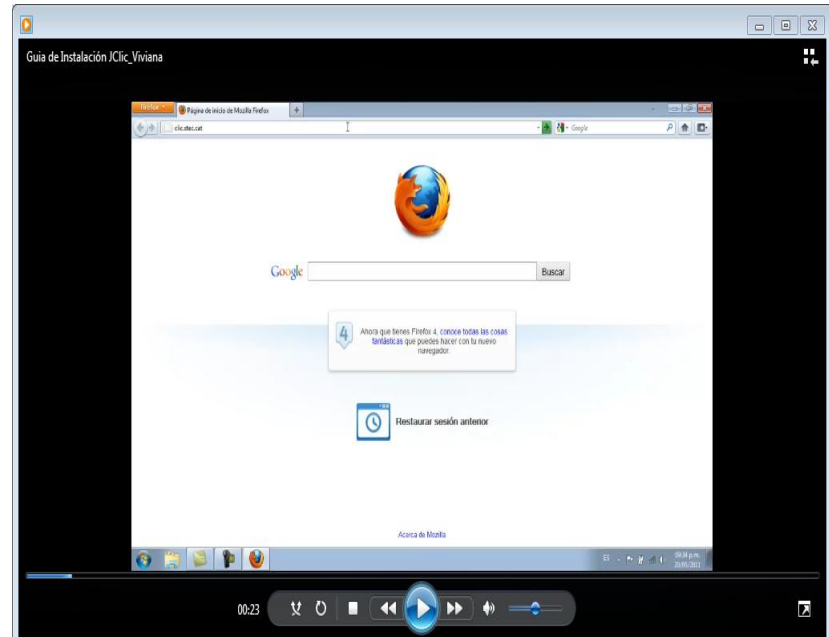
Guia de Instalación JClic_Viviana

Firefox

Página de inicio de Mozilla Firefox

clic.xtec.cat

Google

Google

Buscar

Ahora que tienes Firefox 4, conoce todas las cosas fantásticas que puedes hacer con tu nuevo navegador.

Restaurar sesión anterior

Acerca de Mozilla

ES

09:34 p.m.
20/05/2011

00:23